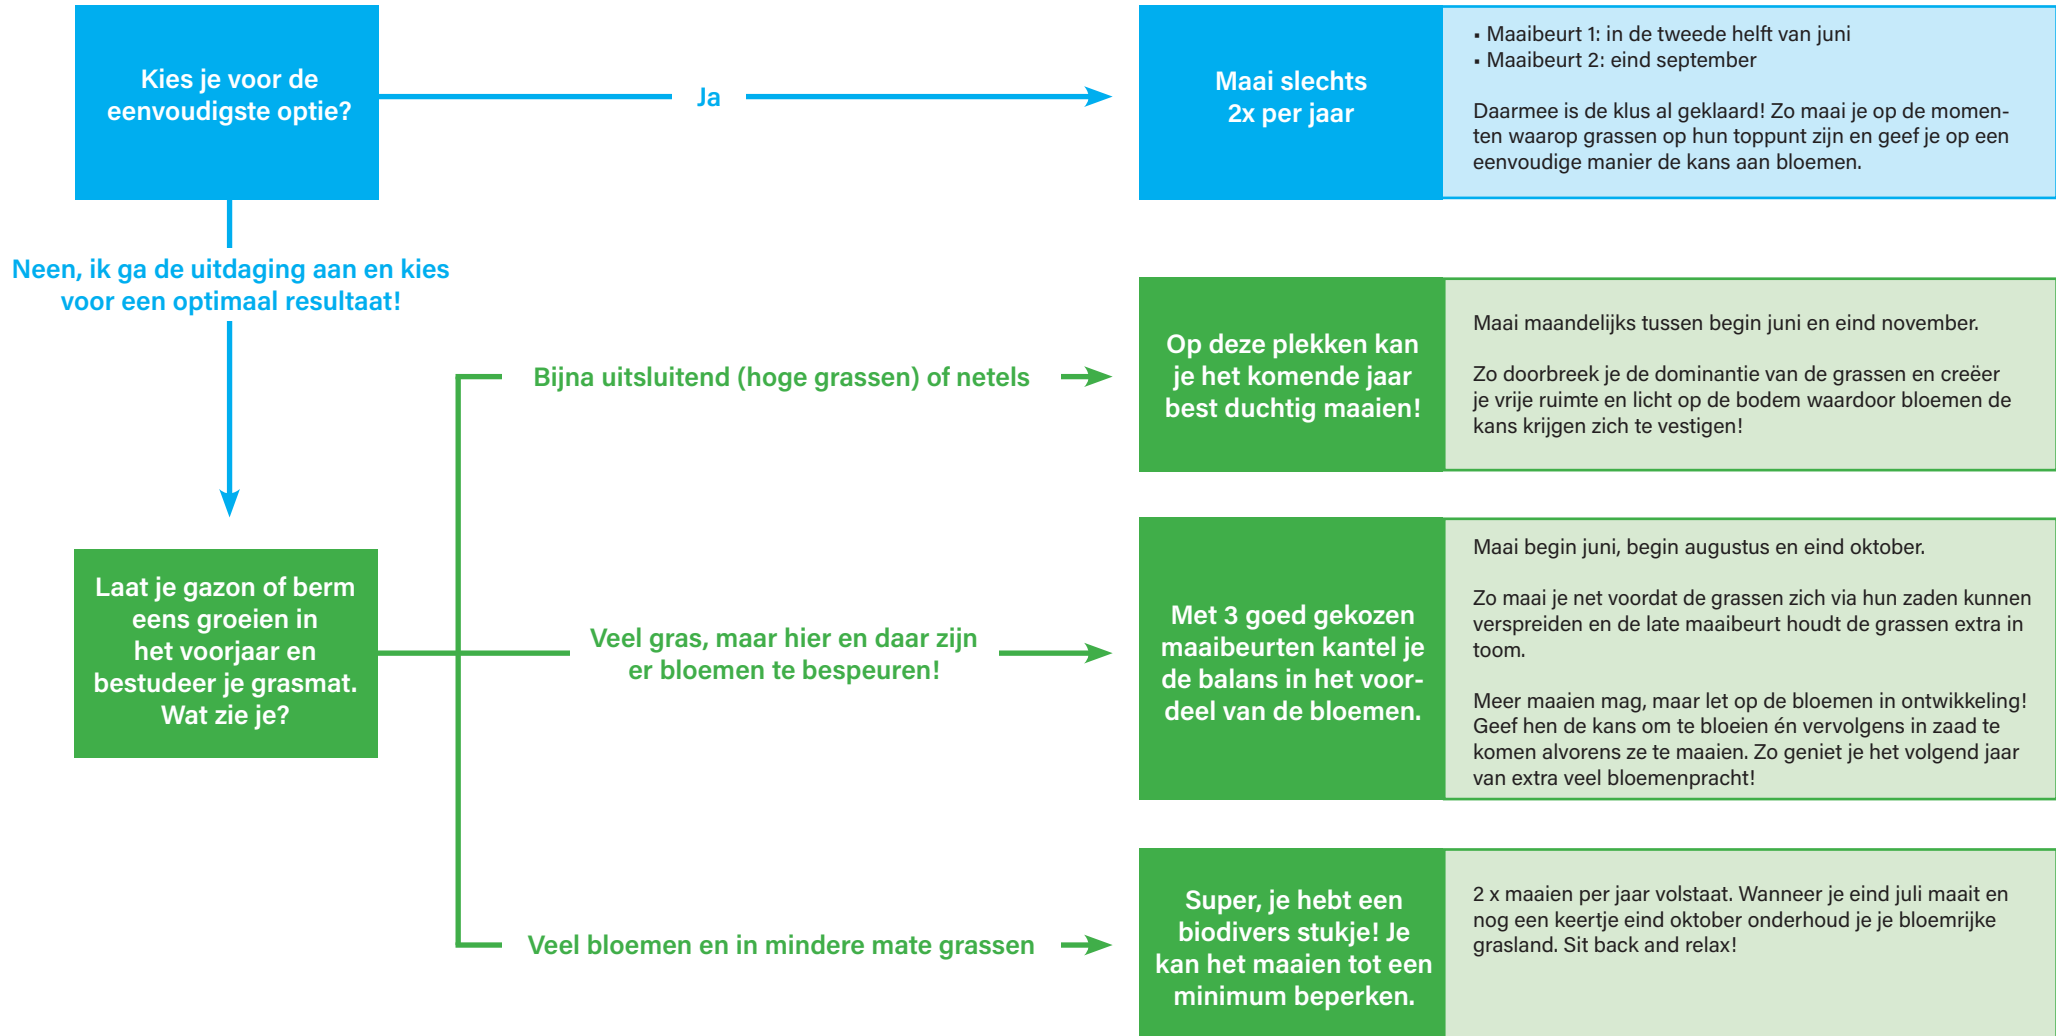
Kies je voor de eenvoudigste optie?

Ja

Maai slechts 2x per jaar

▪ Maaibeurt 1: in de tweede helft van juni
▪ Maaibeurt 2: eind september

Daarmee is de klus al geklaard! Zo maai je op de momenten waarop grassen op hun toppunt zijn en geef je op een eenvoudige manier de kans aan bloemen.

Neen, ik ga de uitdaging aan en kies voor een optimaal resultaat!

Laat je gazon of berm eens groeien in het voorjaar en bestudeer je grasmat. Wat zie je?

Bijna uitsluitend (hoge grassen) of netels

Op deze plekken kan je het komende jaar best duchtig maaien!

Maai maandelijks tussen begin juni en eind november.

Zo doorbreek je de dominantie van de grassen en creëer je vrije ruimte en licht op de bodem waardoor bloemen de kans krijgen zich te vestigen!

Veel gras, maar hier en daar zijn er bloemen te bespeuren!

Met 3 goed gekozen maaibeurten kantel je de balans in het voordeel van de bloemen.

Maai begin juni, begin augustus en eind oktober.

Zo maai je net voordat de grassen zich via hun zaden kunnen verspreiden en de late maaibeurt houdt de grassen extra in toom.

Meer maaien mag, maar let op de bloemen in ontwikkeling! Geef hen de kans om te bloeien én vervolgens in zaad te komen alvorens ze te maaien. Zo geniet je het volgend jaar van extra veel bloemenpracht!

Veel bloemen en in mindere mate grassen

Super, je hebt een biodivers stukje! Je kan het maaien tot een minimum beperken.

2 x maaien per jaar volstaat. Wanneer je eind juli maait en nog een keertje eind oktober onderhoud je je bloemrijke grasland. Sit back and relax!